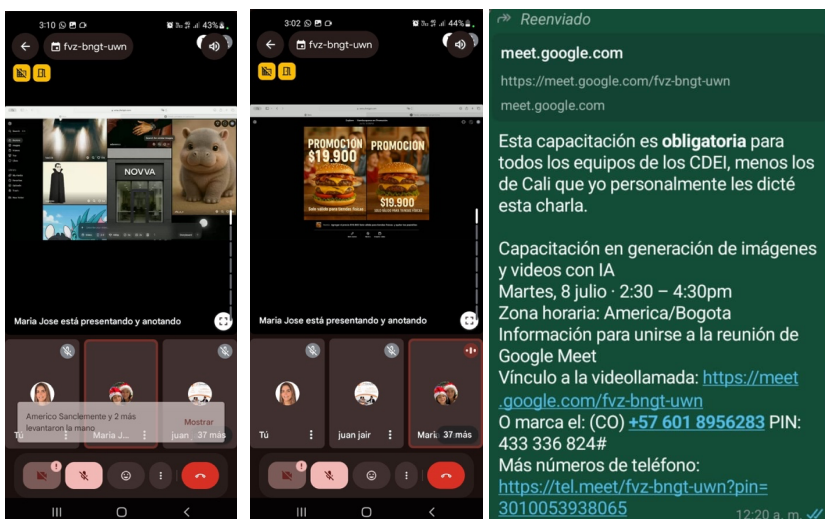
3:10 43%
fvz-bngt-uwn

NOVVA

María Jose está presentando y anotando

Americo Sanclemente y 2 más levantaron la mano
Mostrar

Tú
María J...
juan
37 más

3:02 44%
fvz-bngt-uwn

PROMOCIÓN $19.900
PROMOCIÓN
$19.900

María Jose está presentando y anotando

Tú
juan jair
Marí
37 más

Reenviado

meet.google.com
https://meet.google.com/fvz-bngt-uwn
meet.google.com

Esta capacitación es **obligatoria** para todos los equipos de los CDEI, menos los de Cali que yo personalmente les dicté esta charla.

Capacitación en generación de imágenes y videos con IA
Martes, 8 julio · 2:30 – 4:30pm
Zona horaria: America/Bogota
Información para unirse a la reunión de Google Meet
Vínculo a la videollamada: https://meet.google.com/fvz-bngt-uwn
O marca el: (CO) +57 601 8956283 PIN: 433 336 824#
Más números de teléfono:
https://tel.meet/fvz-bngt-uwn?pin=3010053938065
12:20 a. m.